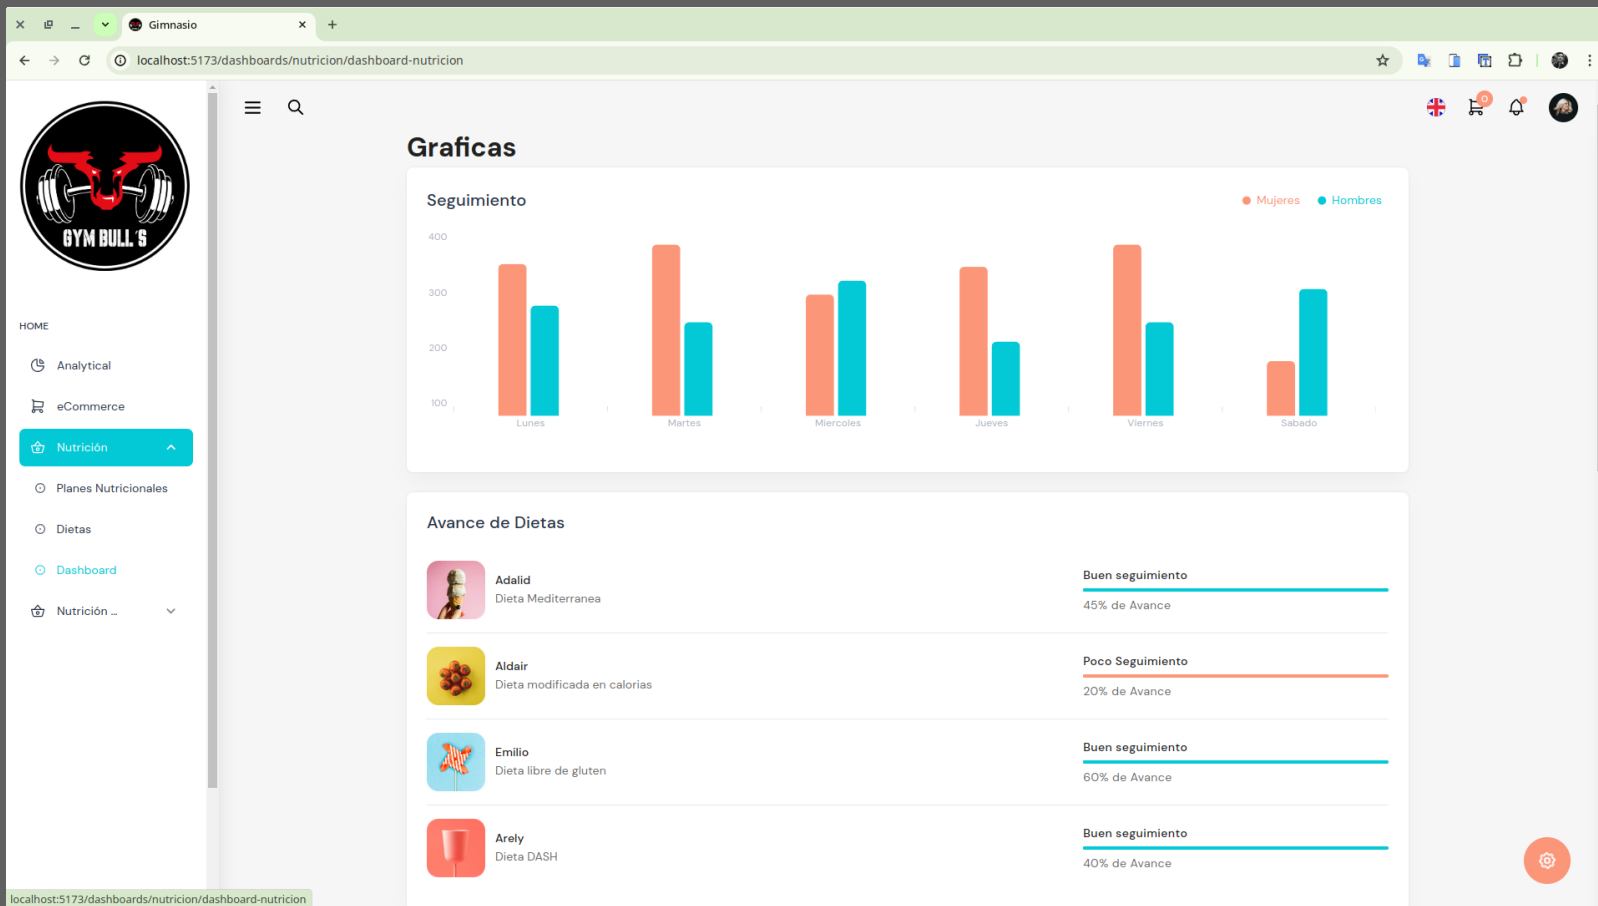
Gimnasio

localhost:5173/dashboards/nutricion/dashboard-nutricion

GYM BULL'S

HOME

Analytical

eCommerce

Nutrición

Planes Nutricionales

Dietas

Dashboard

Nutrición ...

0

Graficas

Seguimiento

Mujeres Hombres

400
300
200
100

Lunes Martes Miercoles Jueves Viernes Sabado

Avance de Dietas

Adalid
Dieta Mediterranea

Buen seguimiento
45% de Avance

Aldair
Dieta modificada en calorias

Poco Seguimiento
20% de Avance

Emilio
Dieta libre de gluten

Buen seguimiento
60% de Avance

Arely
Dieta DASH

Buen seguimiento
40% de Avance

localhost:5173/dashboards/nutricion/dashboard-nutricion